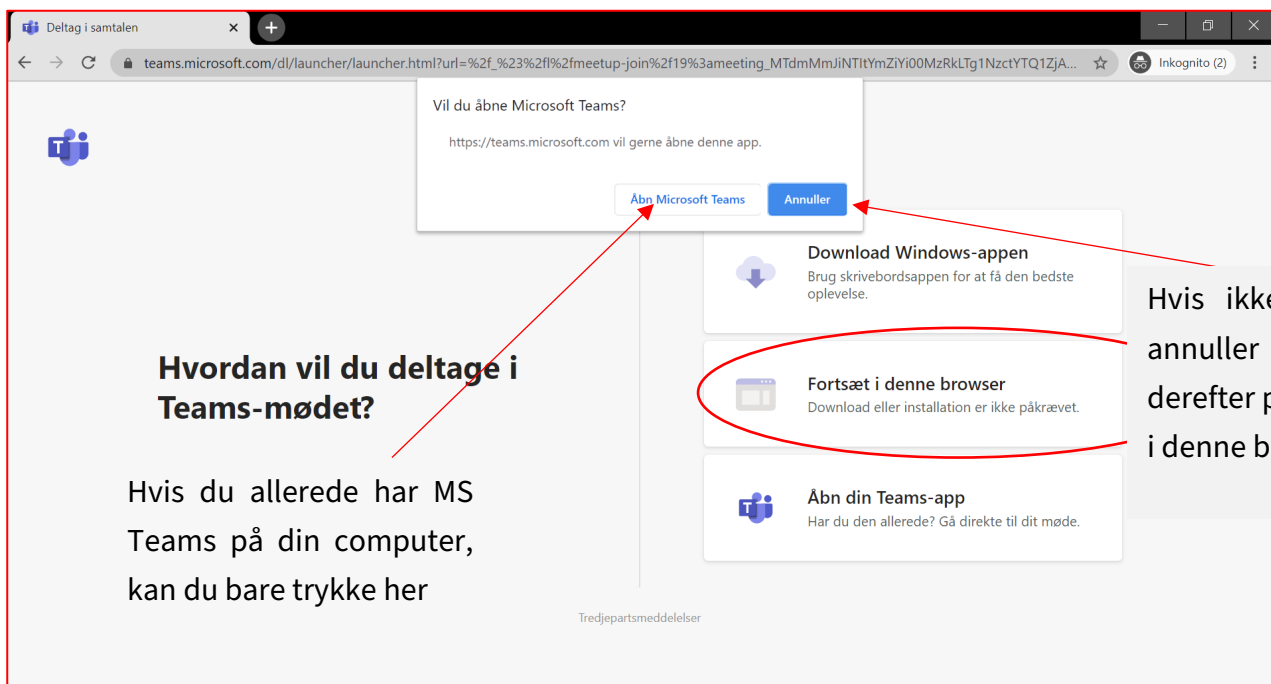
Deltag i samtalen

teams.microsoft.com/dl/launcher/launcher.html?url=%2f_%23%2fl%2fmeetup-join%2f19%3ameeting_MTdmMmJiNTItYmZiYi00MzRkLTg1NzctYTQ1ZjA...

Inkognito (2)

Vil du åbne Microsoft Teams?

https://teams.microsoft.com vil gerne åbne denne app.

Åbn Microsoft Teams

Annuller

Download Windows-appen
Brug skrivebordsappen for at få den bedste oplevelse.

Hvis ikke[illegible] annuller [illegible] derefter p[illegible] i denne b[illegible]

Hvordan vil du deltage i Teams-mødet?

Fortsæt i denne browser
Download eller installation er ikke påkrævet.

Hvis du allerede har MS Teams på din computer, kan du bare trykke her

Åbn din Teams-app
Har du den allerede? Gå direkte til dit møde.

Tredjepartsmeddelelser